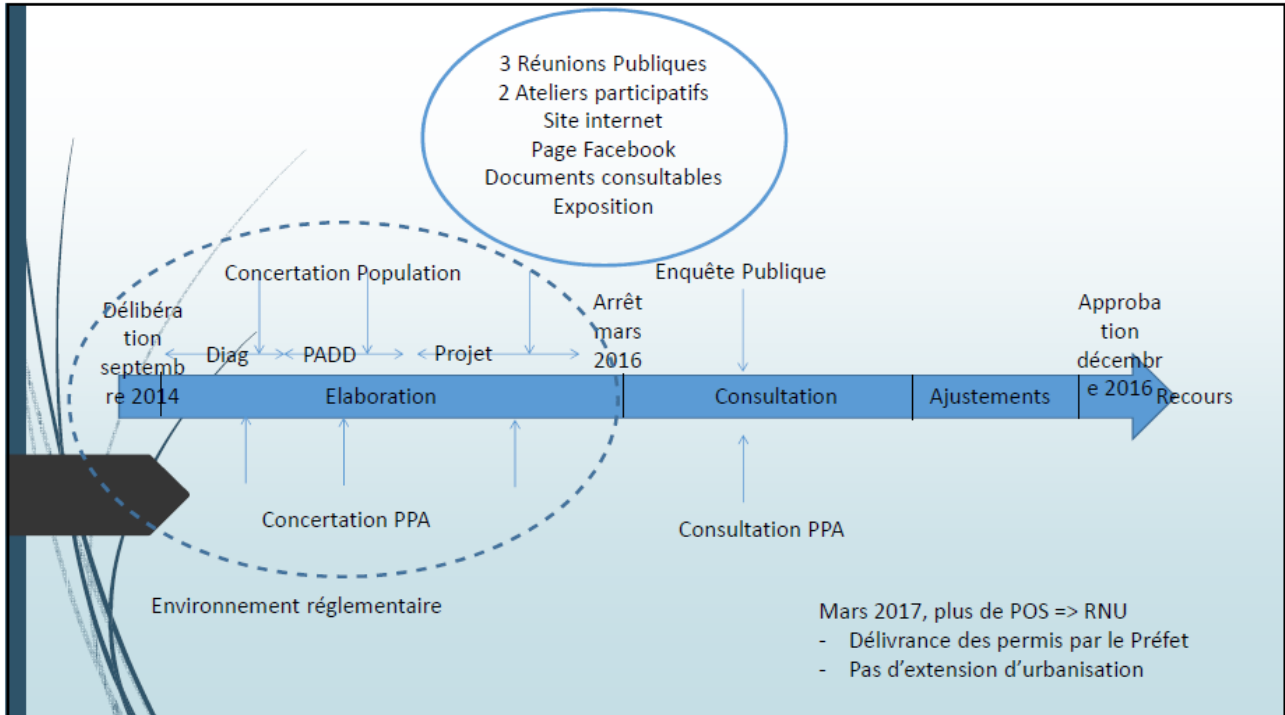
3 Réunions Publiques
2 Ateliers participatifs
Site internet
Page Facebook
Documents consultables
Exposition

Concertation Population

Enquête Publique

Délibération septembre 2014

Diag

PADD

Projet

Arrêt mars 2016

Approbation décembre 2016

Elaboration

Consultation

Ajustements

Recours

Concertation PPA

Consultation PPA

Environnement réglementaire

Mars 2017, plus de POS => RNU
- Délivrance des permis par le Préfet
- Pas d'extension d'urbanisation